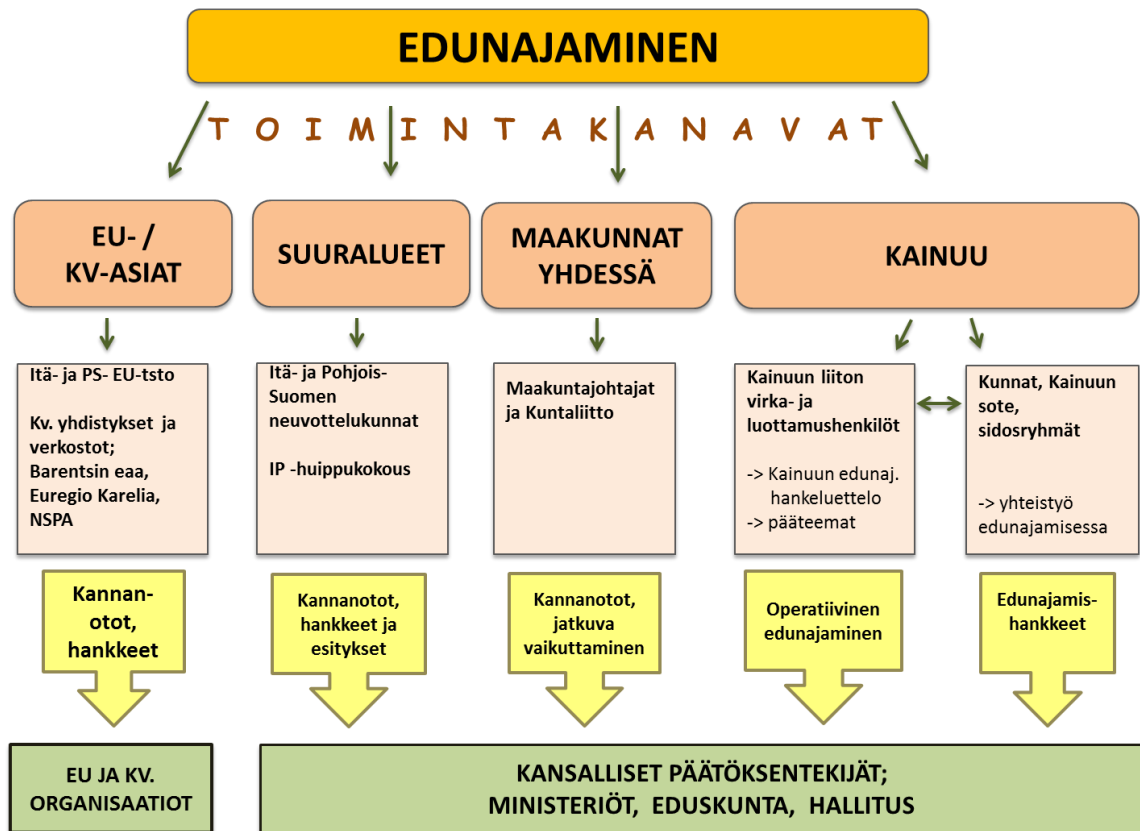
EDUNAJAMINEN

T O I M I N T A K A N A V A T

EU- / KV-ASIAT

SUURALUEET

MAAKUNNAT YHDESSÄ

KAINUU

Itä- ja PS- EU-tsto

Kv. yhdistykset ja verkostot; Barentsin eaa, Euregio Karelia, NSPA

Itä- ja Pohjois-Suomen neuvottelukunnat

IP -huippukokous

Maakuntajohtajat ja Kuntaliitto

Kainuun liiton virka- ja luottamushenkilöt

-> Kainuun edunaj. hankeluettelo
-> pääteemat

Kunnat, Kainuun sote, sidosryhmät

-> yhteistyö edunajamisessa

Kannan-otot, hankkeet

Kannanotot, hankkeet ja esitykset

Kannanotot, jatkuva vaikuttaminen

Operatiivinen edunajaminen

Edunajamis-hankkeet

EU JA KV. ORGANISAATIOT

KANSALLISET PÄÄTÖKSENTEKIJÄT; MINISTERIÖT, EDUSKUNTA, HALLITUS